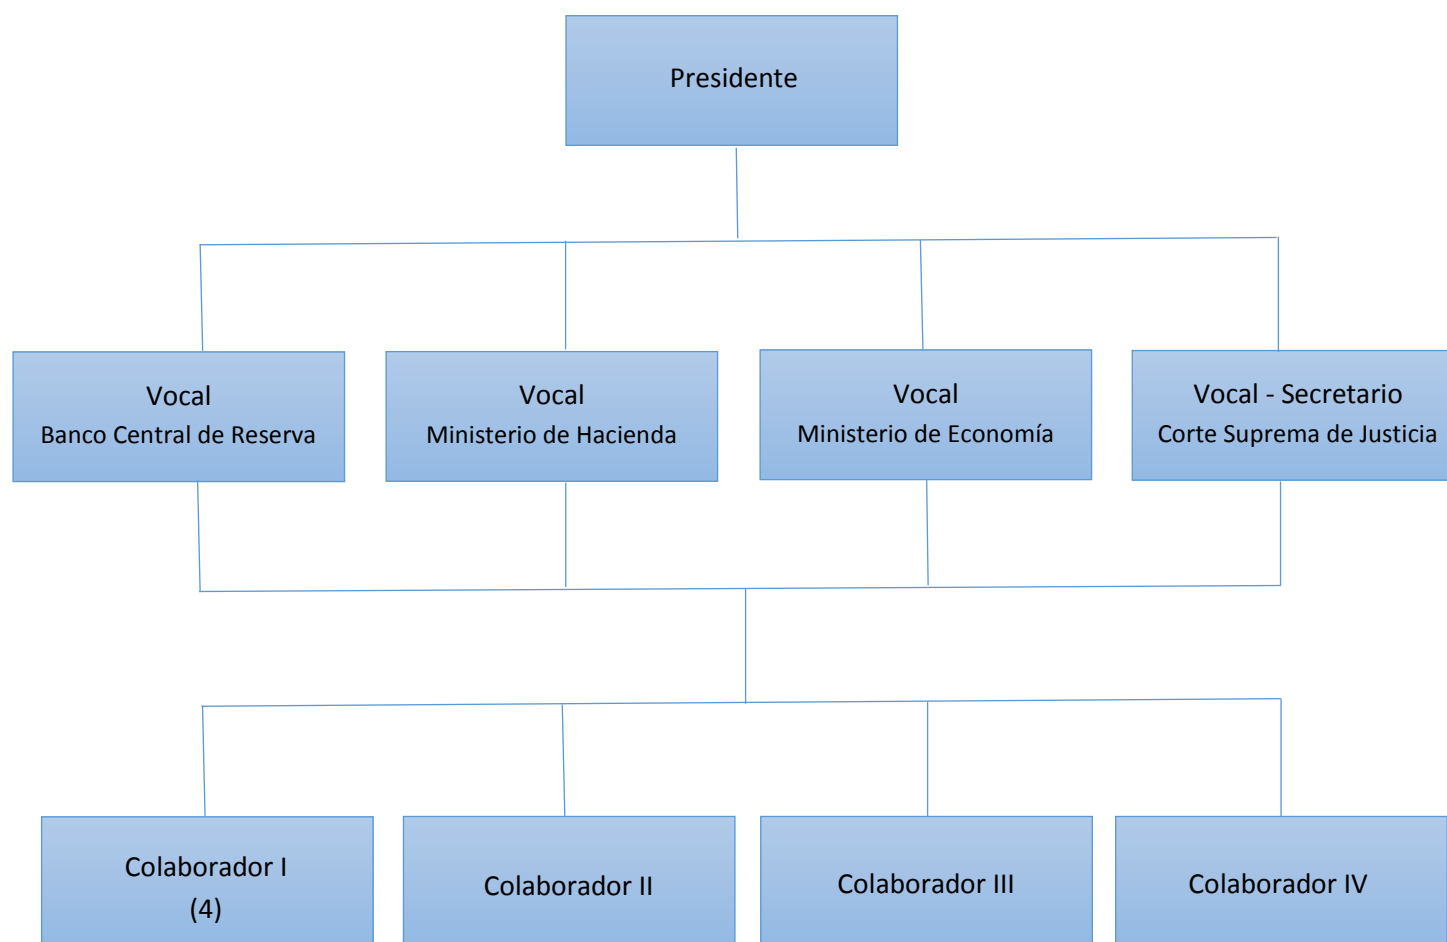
Presidente

Vocal
Banco Central de Reserva

Vocal
Ministerio de Hacienda

Vocal
Ministerio de Economía

Vocal - Secretario
Corte Suprema de Justicia

Colaborador I
(4)

Colaborador II

Colaborador III

Colaborador IV